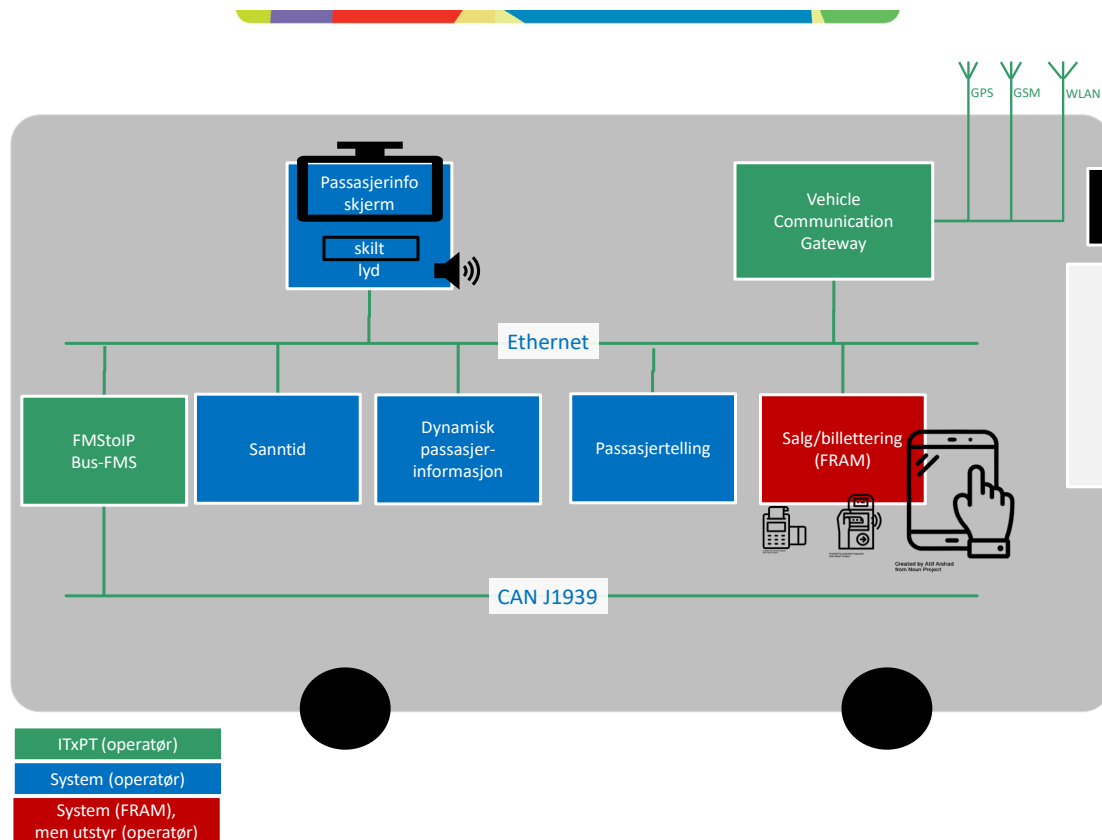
GPS GSM WLAN

Passasjerinfo skjerm

skilt

lyd

Vehicle Communication Gateway

Ethernet

FMStoIP Bus-FMS

Sanntid

Dynamisk passasjerinformasjon

Passasjertelling

Salg/billettering (FRAM)

Created by Atif Arshad from Noun Project

CAN J1939

ITxPT (operatør)

System (operatør)

System (FRAM), men utstyr (operatør)